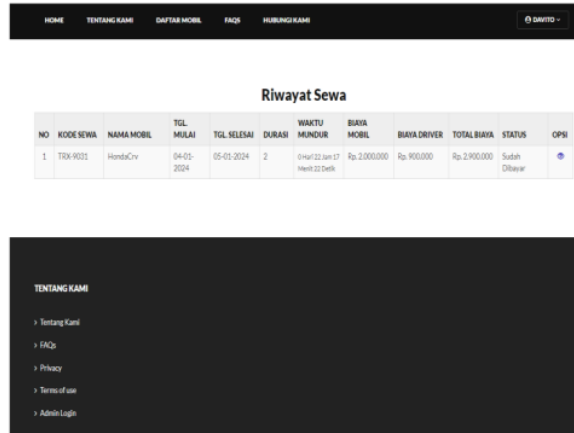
HOME TENTANG KAMI DAFTAR MOBIL FAQS HUBUNGI KAMI

DAVITO

Riwayat Sewa

| NO | KODE SEWA | NAMA MOBIL | TGL. MULAI | TGL. SELESAI | DURASI | WAKTU MUNDUR | BIAYA MOBIL | BIAYA DRIVER | TOTAL BIAYA | STATUS | OPSI |
|---|---|---|---|---|---|---|---|---|---|---|---|
| 1 | TRX-9031 | HondaCrv | 04-01-2024 | 05-01-2024 | 2 | 0 Hari 22 Jam 17 Menit 22 Detik | Rp. 2.000.000 | Rp. 900.000 | Rp. 2.900.000 | Sudah Dibayar | |

TENTANG KAMI

> Tentang Kami

> FAQs

> Privacy

> Terms of use

> Admin Login